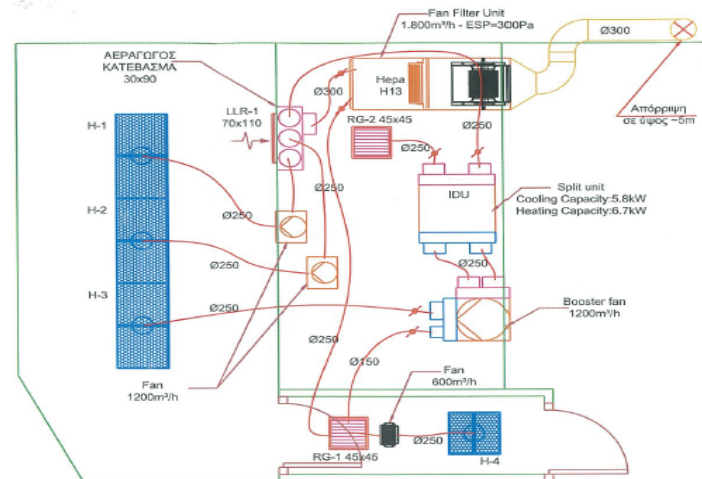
Fan Filter Unit
1.800m³/h - ESP=300Pa

Ø300

ΑΕΡΑΓΩΓΟΣ
ΚΑΤΕΒΑΣΜΑ
30x90

Hepa
H13

Ø300

LLR-1
70x110

RG-2 45x45

Ø250

Απόρριψη
σε ύψος ~5m

H-1

Ø250

Ø250

IDU

Split unit
Cooling Capacity:5.8kW
Heating Capacity:6.7kW

H-2

Ø250

Ø250

Ø250

H-3

Ø250

Booster fan
1200m³/h

Ø250

Ø150

Fan
1200m³/h

Fan
600m³/h

Ø250

RG-1 45x45

H-4